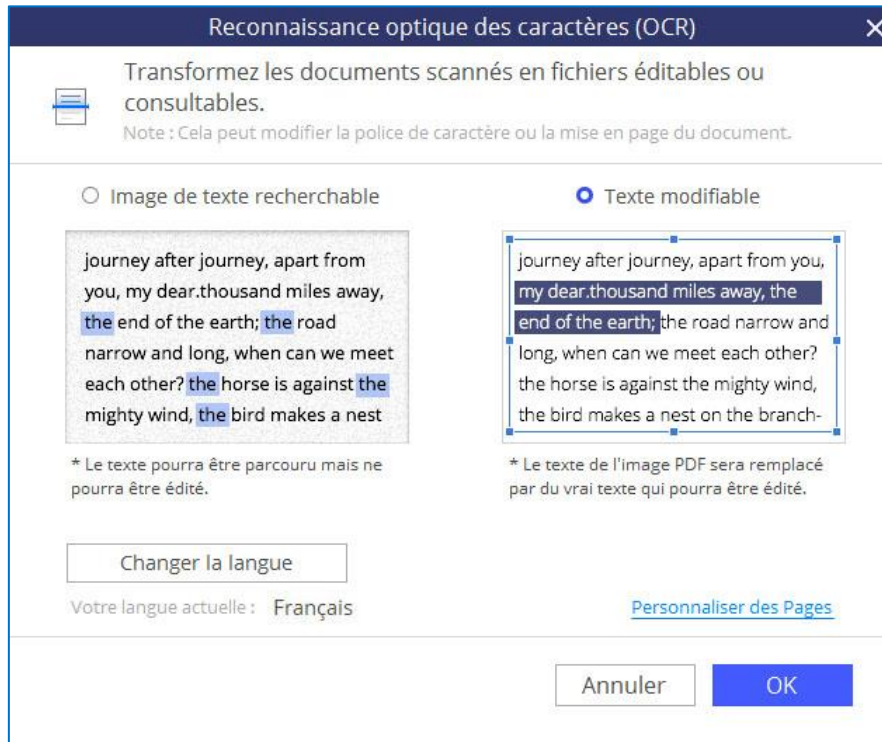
Reconnaissance optique des caractères (OCR)

Transformez les documents scannés en fichiers éditables ou consultables.

Note : Cela peut modifier la police de caractère ou la mise en page du document.

Image de texte recherchable

journey after journey, apart from you, my dear.thousand miles away, the end of the earth; the road narrow and long, when can we meet each other? the horse is against the mighty wind, the bird makes a nest

* Le texte pourra être parcouru mais ne pourra être édité.

Texte modifiable

journey after journey, apart from you, my dear.thousand miles away, the end of the earth; the road narrow and long, when can we meet each other? the horse is against the mighty wind, the bird makes a nest on the branch-

* Le texte de l'image PDF sera remplacé par du vrai texte qui pourra être édité.

Changer la langue

Votre langue actuelle : Français

Personnaliser des Pages

Annuler

OK